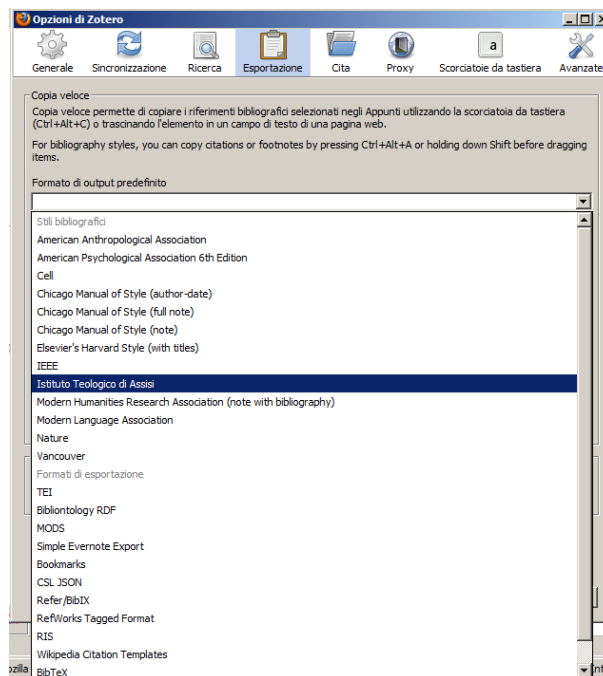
Opzioni di Zotero

Generale | Sincronizzazione | Ricerca | Esportazione | Cita | Proxy | Scorciatoie da tastiera | Avanzate

Copia veloce

Copia veloce permette di copiare i riferimenti bibliografici selezionati negli Appunti utilizzando la scorciatoia da tastiera (Ctrl+Alt+C) o trascinando l'elemento in un campo di testo di una pagina web.

For bibliography styles, you can copy citations or footnotes by pressing Ctrl+Alt+A or holding down Shift before dragging items.

Formato di output predefinito

Stili bibliografici
American Anthropological Association
American Psychological Association 6th Edition
Cell
Chicago Manual of Style (author-date)
Chicago Manual of Style (full note)
Chicago Manual of Style (note)
Elsevier's Harvard Style (with titles)
IEEE
Istituto Teologico di Assisi
Modern Humanities Research Association (note with bibliography)
Modern Language Association
Nature
Vancouver
Formati di esportazione
TEI
Bibliontology RDF
MODS
Simple Evernote Export
Bookmarks
CSL JSON
Refer/BibIX
RefWorks Tagged Format
RIS
Wikipedia Citation Templates
BibTeX